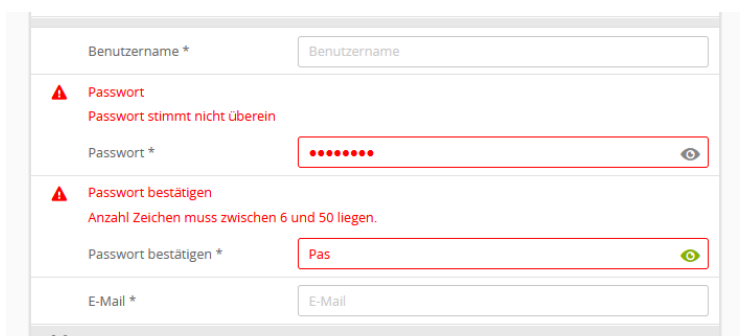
Benutzername *

Benutzername

Passwort

Passwort stimmt nicht überein

Passwort *

••••••••

Passwort bestätigen

Anzahl Zeichen muss zwischen 6 und 50 liegen.

Passwort bestätigen *

Pas

E-Mail *

E-Mail